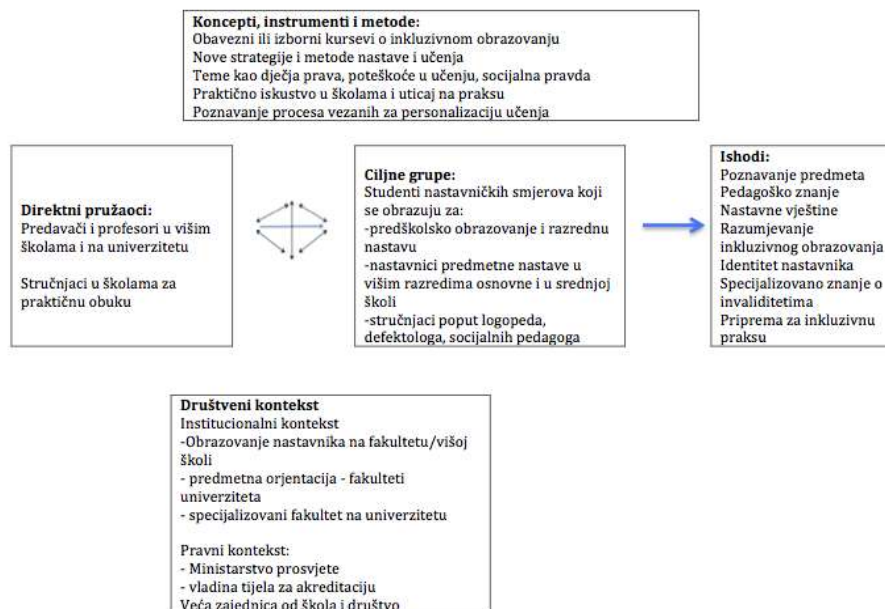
**Koncepti, instrumenti i metode:**
Obavezni ili izborni kursevi o inkluzivnom obrazovanju
Nove strategije i metode nastave i učenja
Teme kao dječja prava, poteškoće u učenju, socijalna pravda
Praktično iskustvo u školama i uticaj na praksu
Poznavanje procesa vezanih za personalizaciju učenja

**Direktni pružaoci:**
Predavači i profesori u višim školama i na univerzitetu

Stručnjaci u školama za praktičnu obuku

**Ciljne grupe:**
Studenti nastavničkih smjerova koji se obrazuju za:
-predškolsko obrazovanje i razrednu nastavu
-nastavnici predmetne nastave u višim razredima osnovne i u srednjoj školi
-stručnjaci poput logopeda, defektologa, socijalnih pedagoga

**Ishodi:**
Poznavanje predmeta
Pedagoško znanje
Nastavne vještine
Razumjevanje inkluzivnog obrazovanja
Identitet nastavnika
Specijalizovano znanje o invaliditetima
Priprema za inkluzivnu praksu

**Društveni kontekst**
Institucionalni kontekst
-Obrazovanje nastavnika na fakultetu/višoj školi
- predmetna orjentacija - fakulteti univerziteta
- specijalizovani fakultet na univerzitetu

Pravni kontekst:
- Ministarstvo prosvjete
- vladina tijela za akreditaciju
Veća zajednica od škola i društvo